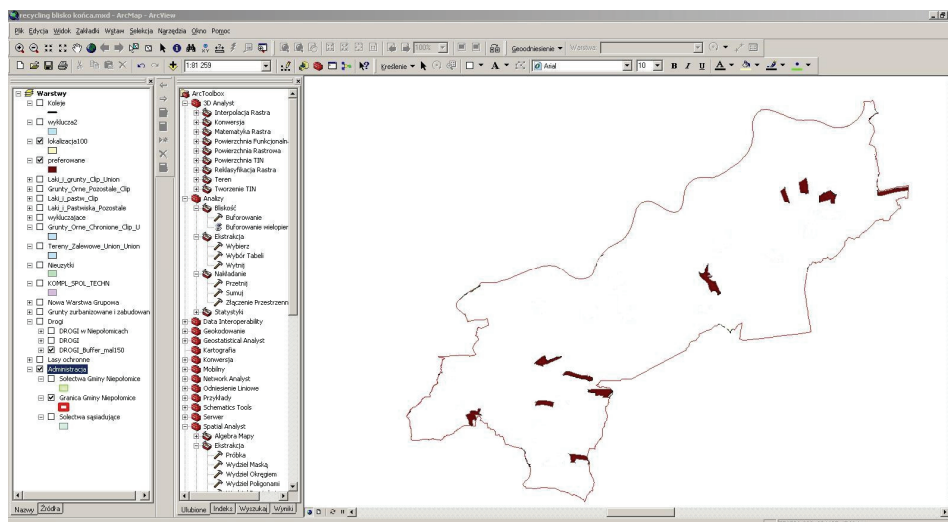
recycling blisko końca.mxd - ArcMap - ArcView

Plik Edycja Widok Zakładki Wstaw Selekcja Narzędzia Okno Pomoc

Geodmiesienie ▼ Warstwa:

1:81 259

Kreślenie ▼ A ▼ Arial 10 B I U A ▼

Warstwy
Koleje
wyklucza2
lokalizacja100
preferowane
Łaki_i_grunty_Clip_Union
Grunty_Orne_Pozostale_Clip
Łaki_i_pastw_Clip
Łaki_i_Pastwiska_Pozostale
wykluczajace
Grunty_Orne_Chronione_Clip_U
Tereny_Zalewowe_Union_Union
Nieużytki
KOMPL_SPOL_TECHN
Nowa Warstwa Grupowa
Grunty zurbanizowane i zabudowan
Drogi
DROGI w Niepołomicach
DROGI
DROGI_Buffer_mal150
Lasy ochronne
Administracja
Sołectwa Gminy Niepołomice
Granica Gminy Niepołomice
Sołectwa sąsiadujące

Nazwy Źródła

ArcToolbox
3D Analyst
Interpolacja Rastra
Konwersja
Matematyka Rastra
Powierzchnie Funkcjonalne
Powierzchnia Rastrowa
Powierzchnia TIN
Reklasyfikacja Rastra
Teren
Tworzenie TIN
Analizy
Bliskość
Buforowanie
Buforowanie wielopier
Ekstrakcja
Wybierz
Wybór Tabeli
Wytnij
Nakładanie
Przetnij
Sumuj
Złączenie Przestrzenn
Statystyki
Data Interoperability
Geokodowanie
Geostatistical Analyst
Kartografia
Konwersja
Mobilny
Network Analyst
Odniesienie Liniowe
Przykłady
Schematics Tools
Serwer
Spatial Analyst
Algebra Mapy
Ekstrakcja
Próbka
Wydziel Maską
Wydziel Okręgiem
Wydziel Poligonami

Ulubione Indeks Wyszukaj Wyniki